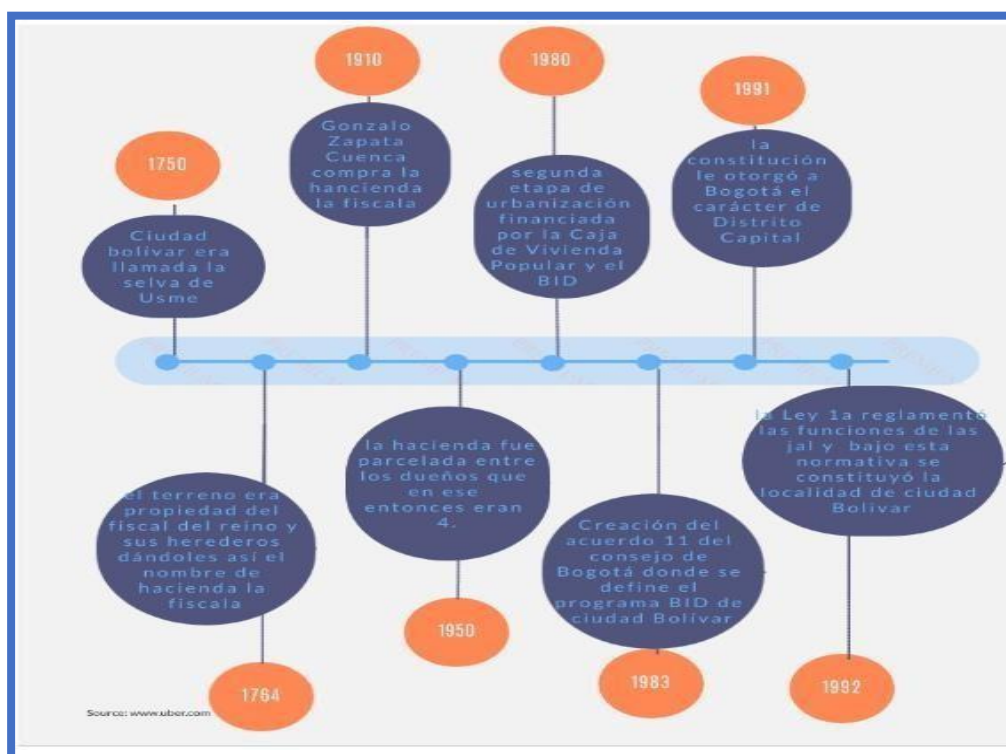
1910

Gonzalo Zapata Cuenca compra la hanciendа la fiscala

1980

segunda etapa de urbanización financiada por la Caja de Vivienda Popular y el BID

1991

la constitución le otorgó a Bogotá el carácter de Distrito Capital

1750

Ciudad bolivar era llamada la selva de Usme

el terreno era propiedad del fiscal del reino y sus herederos dándoles así el nombre de hacienda la fiscala

1764

la hacienda fue parcelada entre los dueños que en ese entonces eran 4.

1950

Creación del acuerdo 11 del consejo de Bogotá donde se define el programa BID de ciudad Bolívar

1983

la Ley 1a reglamentó las funciones de las jal y bajo esta normativa se constituyó la localidad de ciudad Bolívar

1992

Source: www.uber.com